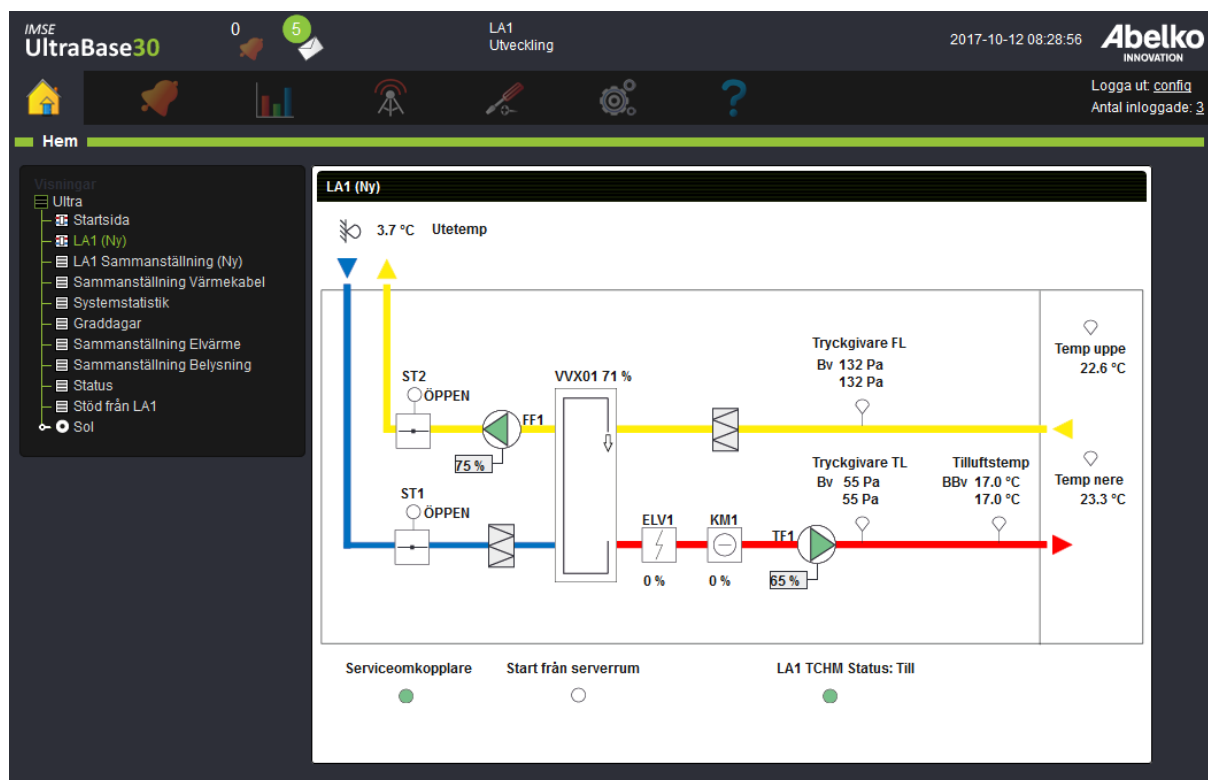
IMSE
UltraBase30

0

5

LA1
Utveckling

2017-10-12 08:28:56

Abelko
INNOVATION

Logga ut: config
Antal inloggade: 3

Hem

Visningar
Ultra
Startsida
LA1 (Ny)
LA1 Sammanställning (Ny)
Sammanställning Värmekabel
Systemstatistik
Graddagar
Sammanställning Elvärme
Sammanställning Belysning
Status
Stöd från LA1
Sol

LA1 (Ny)

3.7 °C Utetemp

ST2
ÖPPEN

FF1

75 %

VVX01 71 %

Tryckgivare FL
Bv 132 Pa
132 Pa

Temp uppe
22.6 °C

ST1
ÖPPEN

ELV1

0 %

KM1

0 %

TF1

65 %

Tryckgivare TL
Bv 55 Pa
55 Pa

Tilluftstemp
BBv 17.0 °C
17.0 °C

Temp nere
23.3 °C

Serviceomkopplare

Start från serverrum

LA1 TCHM Status: Till